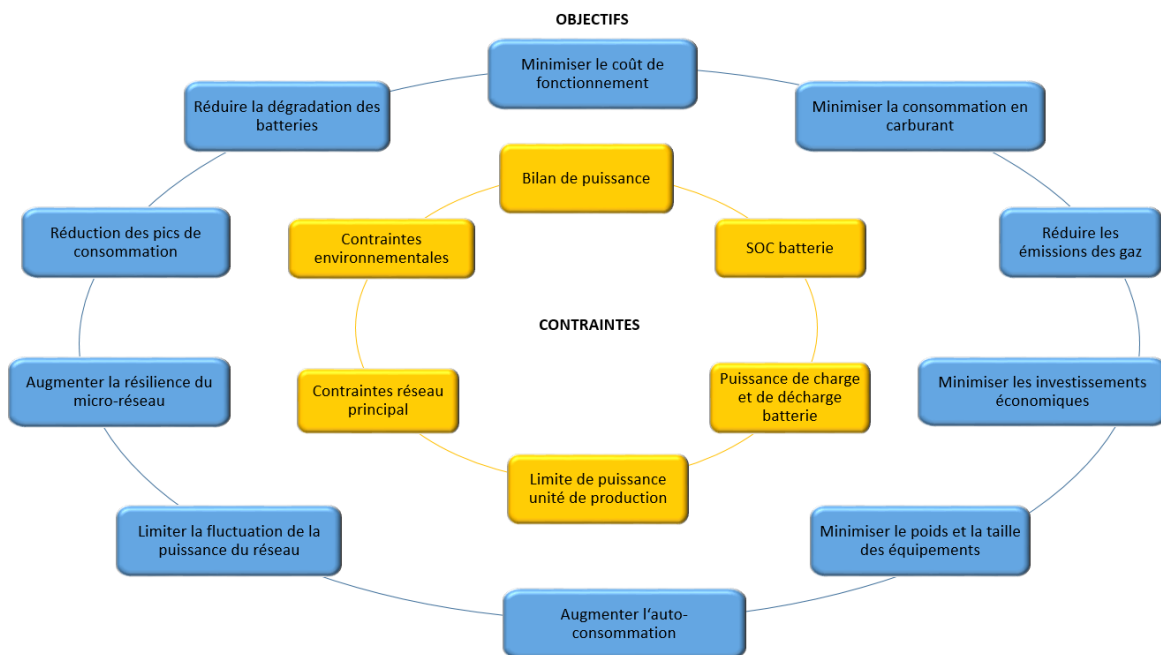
OBJECTIFS

Minimiser le coût de fonctionnement

Minimiser la consommation en carburant

Réduire les émissions des gaz

Minimiser les investissements économiques

Minimiser le poids et la taille des équipements

Augmenter l'auto-consommation

Limiter la fluctuation de la puissance du réseau

Augmenter la résilience du micro-réseau

Réduction des pics de consommation

Réduire la dégradation des batteries

Bilan de puissance

SOC batterie

Puissance de charge et de décharge batterie

Limite de puissance unité de production

Contraintes réseau principal

Contraintes environnementales

CONTRAINTES